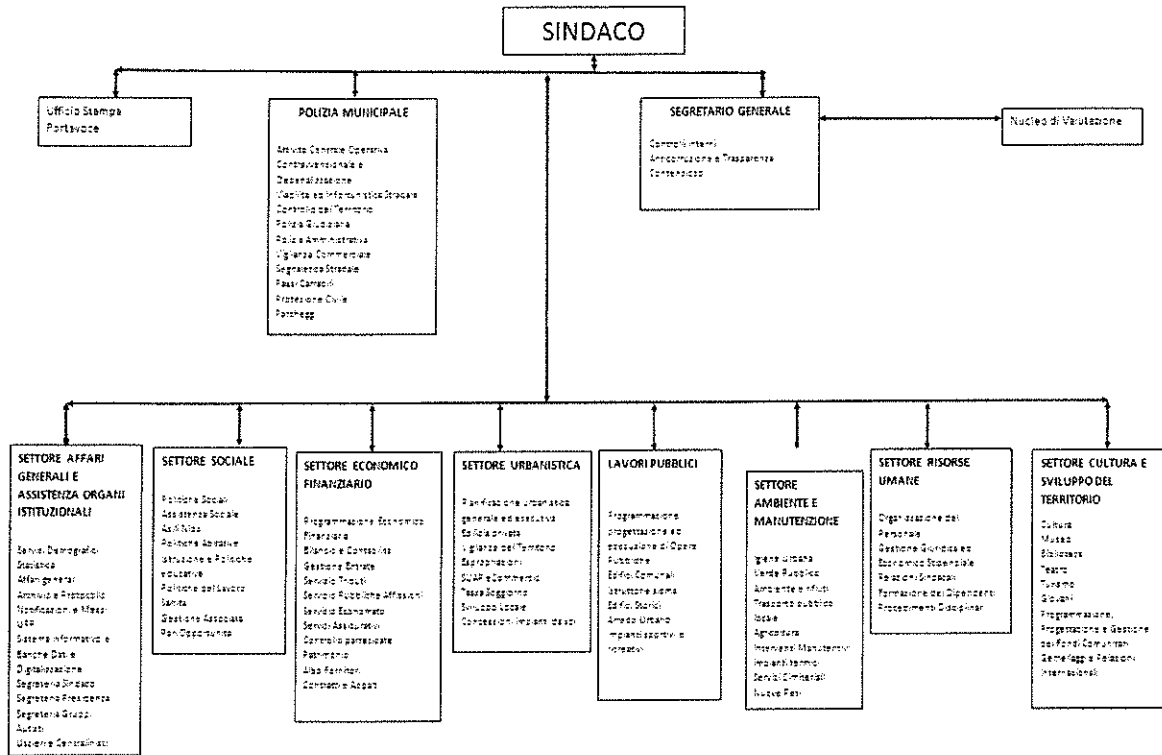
SINDACO

Ufficio Stampa
Portavoce

POLIZIA MUNICIPALE

Attività Centrale Operativa
Contravvenzionale e Depenalizzazione
Viabilità ed Infortunistica Stradale
Controllo del Territorio
Polizia Giudiziaria
Polizia Amministrativa
Vigilanza Commerciale
Segnaletica Stradale
Passi Carrabili
Protezione Civile
Parcheggi

SEGRETARIO GENERALE

Controlli interni
Anticorruzione e Trasparenza
Contenzioso

Nucleo di Valutazione

SETTORE AFFARI GENERALI E ASSISTENZA ORGANI ISTITUZIONALI

Servizi Demografici
Statistica
Affari generali
Archivio e Protocollo
Notificazioni e Messi
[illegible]
Sistema informativo e Banche Dati e Digitalizzazione
Segreteria Sindaco
Segreteria Presidenza
Segreteria Gruppi
Autisti
Uscierato Centralinisti

SETTORE SOCIALE

Politiche Sociali
Assistenza Sociale
Asili Nido
Politiche Abitative
Istruzione e Politiche educative
Politiche del Lavoro
Sanità
Gestione Associata
Pari Opportunità

SETTORE ECONOMICO FINANZIARIO

Programmazione Economico Finanziaria
Bilancio e Contabilità
Gestione Entrate
Servizio Tributi
Servizio Pubbliche Affissioni
Servizio Economato
Servizi Assicurativi
Controllo partecipate
Patrimonio
Albo Fornitori
Contratti e Appalti

SETTORE URBANISTICA

Pianificazione Urbanistica generale ed esecutiva
Edilizia privata
Vigilanza del Territorio
Espropriazioni
SUAP e Commercio
Tassa Soggiorno
Sviluppo Locale
Concessioni impianti stradali

LAVORI PUBBLICI

Programmazione, progettazione ed esecuzione di Opere Pubbliche
Edifici Comunali
Istruzione e Sport
Edifici Storici
Arredo Urbano
Impianti sportivi e ricreativi

SETTORE AMBIENTE E MANUTENZIONE

Igiene Urbana
Verde Pubblico
Ambiente e rifiuti
Trasporto pubblico locale
Agricoltura
Interventi Manutentivi
Impianti termici
Servizi Cimiteriali
Nuove Reti

SETTORE RISORSE UMANE

Organizzazione del Personale
Gestione Giuridica ed Economica Stipendiale
Relazioni Sindacali
Formazione dei Dipendenti
Procedimenti Disciplinari

SETTORE CULTURA E SVILUPPO DEL TERRITORIO

Cultura
Musei
Biblioteca
Teatro
Turismo
Giovani
Programmazione, Progettazione e Gestione dei Fondi Comunitari
Gemellaggi e Relazioni Internazionali